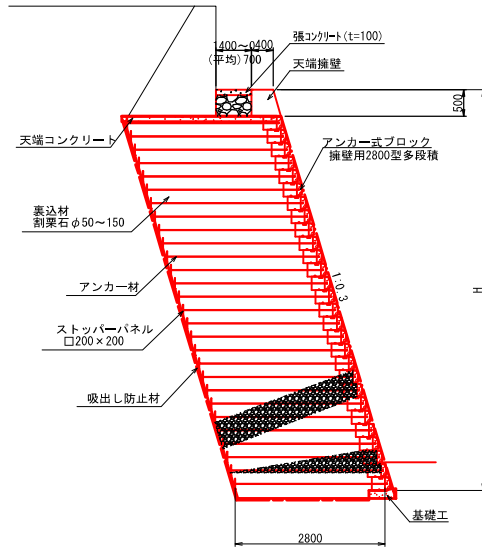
1400～0400
(平均) 700
張コンクリート (t=100)
天端擁壁
500
天端コンクリート
アンカー式ブロック
擁壁用2800型多段積
裏込材
割栗石φ50～150
1:0.3
H
アンカー材
ストッパーパネル
□200×200
吸出し防止材
基礎工
2800